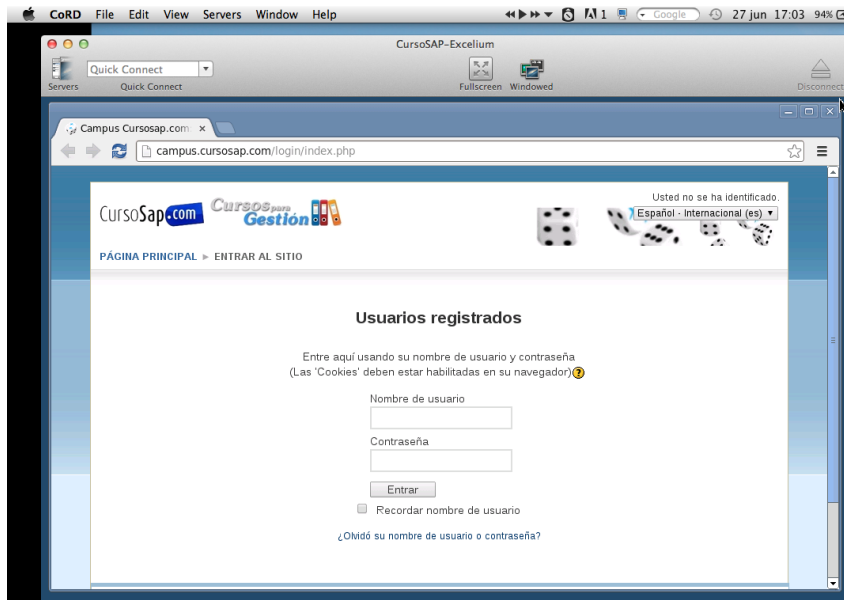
CoRD File Edit View Servers Window Help

1 Google 27 jun 17:03 94%

CursoSAP-Excelium

Servers Quick Connect Quick Connect Fullscreen Windowed Disconnect

Campus Cursosap.com ×

campus.cursosap.com/login/index.php

CursoSap.com Cursos para Gestión

Usted no se ha identificado.

Español - Internacional (es)

PÁGINA PRINCIPAL ► ENTRAR AL SITIO

Usuarios registrados

Entre aquí usando su nombre de usuario y contraseña
(Las 'Cookies' deben estar habilitadas en su navegador)

Nombre de usuario

Contraseña

Entrar

Recordar nombre de usuario

¿Olvidó su nombre de usuario o contraseña?